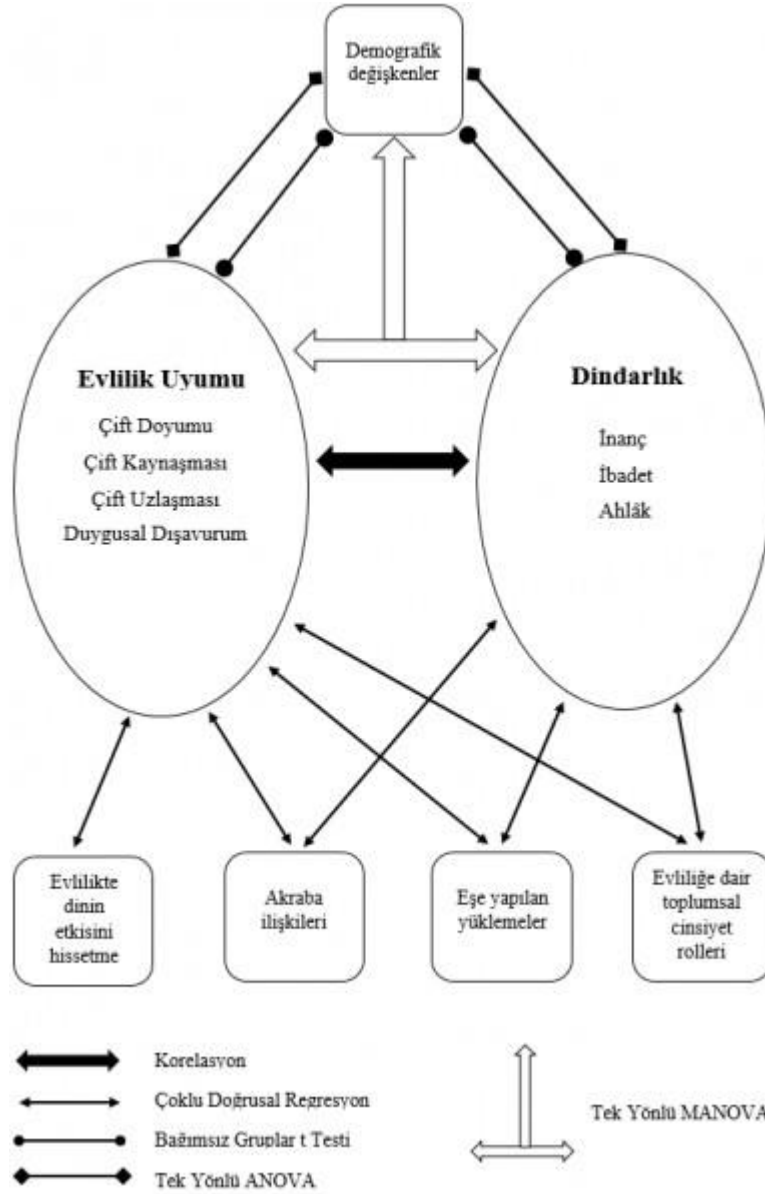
Demografik değişkenler

Evlilik Uyumu
Çift Doyumu
Çift Kaynaşması
Çift Uzlaşması
Duygusal Dışavurum

Dindarlık
İnanç
İbadet
Ahlâk

Evlilikte dinin etkisini hissetme

Akraba ilişkileri

Eşe yapılan yüklemeler

Evliliğe dair toplumsal cinsiyet rolleri

Korelasyon
Çoklu Doğrusal Regresyon
Bağımsız Gruplar t Testi
Tek Yönlü ANOVA

Tek Yönlü MANOVA